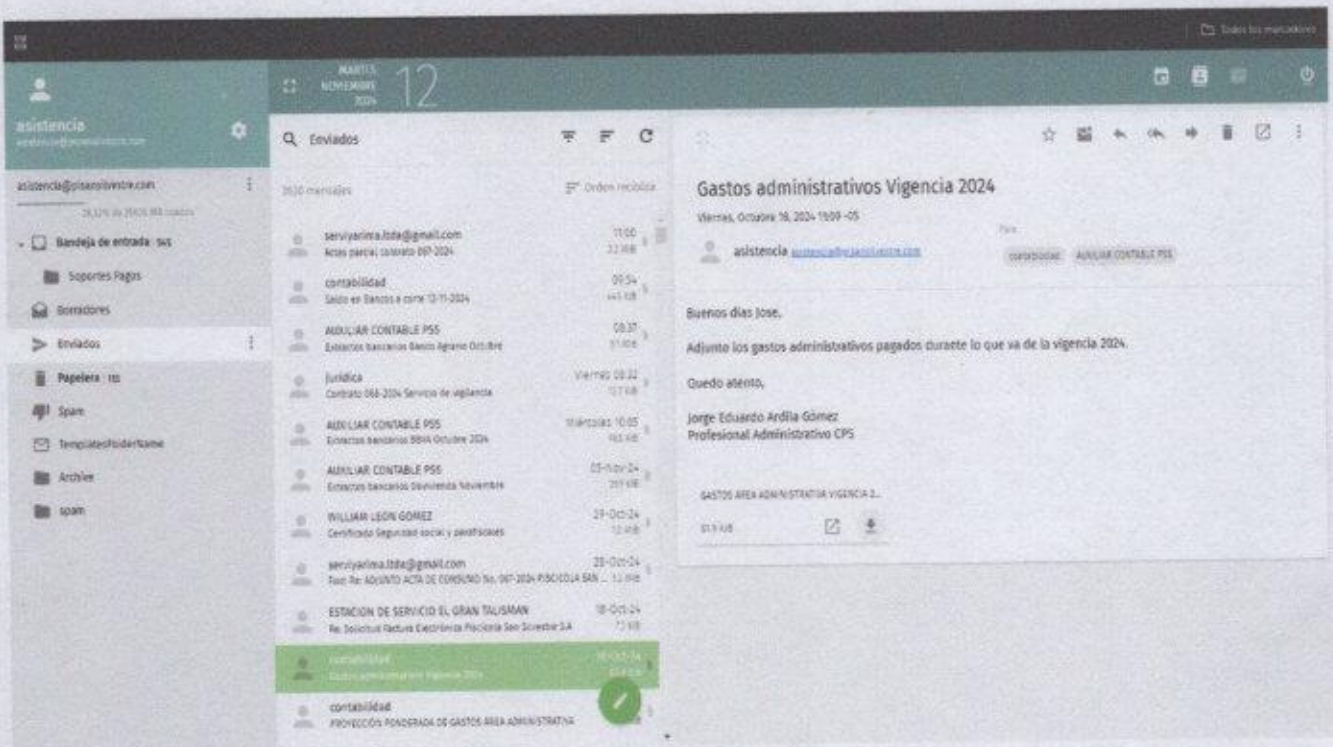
Todos los marcadores

asistencia

MARTES NOVIEMBRE 2024 12

asistencia@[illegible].com

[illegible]

Bandeja de entrada 545

Soportes Pagos

Borradores

Enviados

Papelera 113

Spam

TemplatesFolderName

Archive

spam

Enviados

3530 mensajes

Orden recibido

serviyarima.ltda@gmail.com
Acta parcial contrato 097-2024
11:00
3.2 MB

contabilidad
Saldo en Bancos a corte 12-11-2024
09:54
445 KB

AUXILIAR CONTABLE PSS
Extractos bancarios Banco Agrario Octubre
08:37
51 KB

Juridica
Contrato 066-2024 Servicio de vigilancia
Viernes 08:32
127 KB

AUXILIAR CONTABLE PSS
Extractos bancarios BBVA Octubre 2024
Miércoles 10:05
165 KB

AUXILIAR CONTABLE PSS
Extractos bancarios Davivienda Noviembre
05-Nov-24
207 KB

WILLIAM LEON GOMEZ
Certificado Seguridad social y parafiscales
29-Oct-24
12 KB

serviyarima.ltda@gmail.com
Fwd: Re: ADJUNTO ACTA DE CONSUMO No. 097-2024 PISCICOLA SAN ...
28-Oct-24
12 MB

ESTACION DE SERVICIO EL GRAN TALISMAN
Re: Solicitud Factura Electrónica Piscicola San Silvestre S.A
18-Oct-24
72 KB

contabilidad
Gastos administrativos Vigencia 2024
18-Oct-24
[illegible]

contabilidad
PROYECCIÓN PONDERADA DE GASTOS AREA ADMINISTRATIVA

Gastos administrativos Vigencia 2024

Viernes, Octubre 18, 2024 15:09 -05

asistencia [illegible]

Para

contabilidad AUXILIAR CONTABLE PSS

Buenos días Jose,

Adjunto los gastos administrativos pagados durante lo que va de la vigencia 2024.

Quedo atento,

Jorge Eduardo Ardila Gómez
Profesional Administrativo CPS

GASTOS AREA ADMINISTRATIVA VIGENCIA 2...

51.9 KB